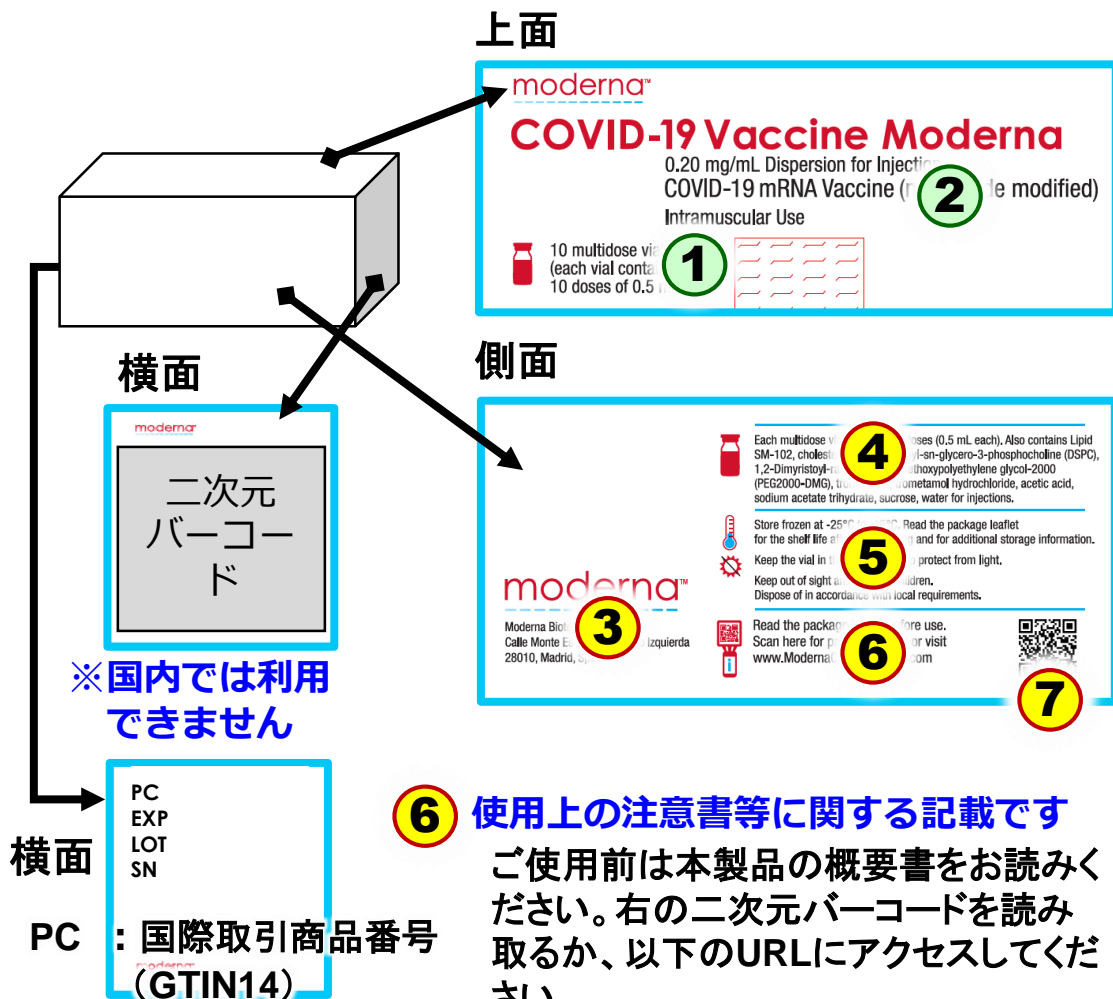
上面

moderna™

COVID-19 Vaccine Moderna

0.20 mg/mL Dispersion for Injection
COVID-19 mRNA Vaccine ([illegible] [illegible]de modified)
Intramuscular Use

10 multidose vi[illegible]
(each vial conta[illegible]
10 doses of 0.5 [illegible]

① ②

横面

moderna™

二次元
バーコード

※国内では利用できません

側面

Each multidose vi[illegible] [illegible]oses (0.5 mL each). Also contains Lipid SM-102, cholest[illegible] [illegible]yl-sn-glycero-3-phosphocholine (DSPC), 1,2-Dimyristoyl-r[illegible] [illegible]thoxypolyethylene glycol-2000 (PEG2000-DMG), tro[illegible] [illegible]ometamol hydrochloride, acetic acid, sodium acetate trihydrate, sucrose, water for injections.

Store frozen at -25°C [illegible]. Read the package leaflet for the shelf life a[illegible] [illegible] and for additional storage information.
Keep the vial in t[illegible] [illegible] protect from light.
Keep out of sight a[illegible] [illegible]ildren.
Dispose of in accordance with local requirements.

moderna™

Moderna Biot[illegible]
Calle Monte E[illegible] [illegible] Izquierda
28010, Madrid, Sp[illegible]

Read the packag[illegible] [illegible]fore use.
Scan here for p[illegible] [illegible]r visit
www.Moderna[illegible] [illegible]om

④ ⑤ ③ ⑥ ⑦

横面

PC
EXP
LOT
SN

PC ：国際取引商品番号（GTIN14）

⑥ 使用上の注意書等に関する記載です

ご使用前は本製品の概要書をお読みください。右の二次元バーコードを読み取るか、以下のURLにアクセスしてください。